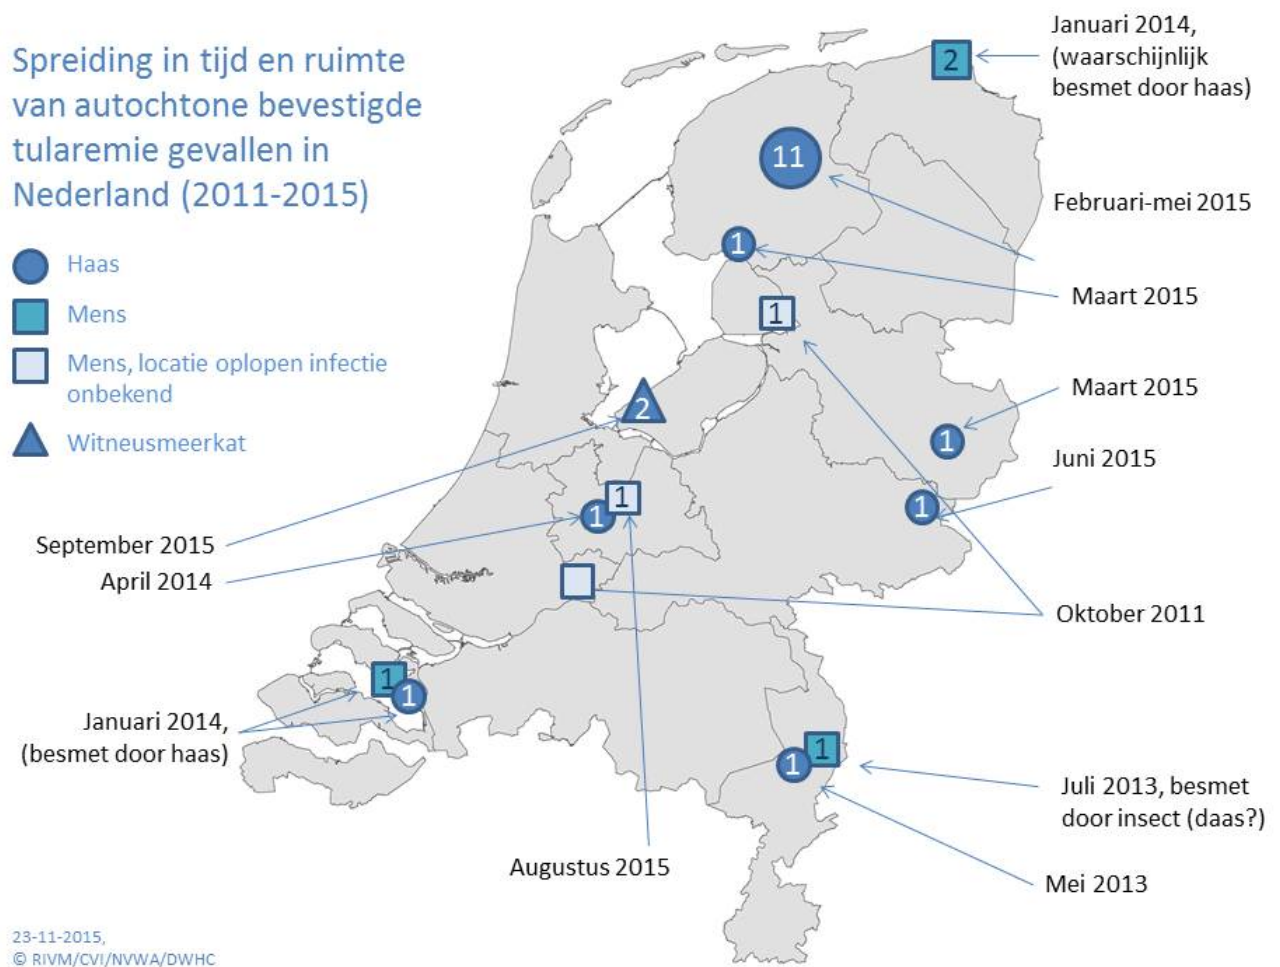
Spreiding in tijd en ruimte van autochtone bevestigde tularemie gevallen in Nederland (2011-2015)

Haas

Mens

Mens, locatie oplopen infectie onbekend

Witneusmeerkat

2

Januari 2014, (waarschijnlijk besmet door haas)

11

Februari-mei 2015

1

Maart 2015

1

1

Maart 2015

2

1

Juni 2015

1

1

1

September 2015

April 2014

Oktober 2011

1

1

Januari 2014, (besmet door haas)

1

1

Juli 2013, besmet door insect (daas?)

Augustus 2015

Mei 2013

23-11-2015,
© RIVM/CVI/NVWA/DWHC